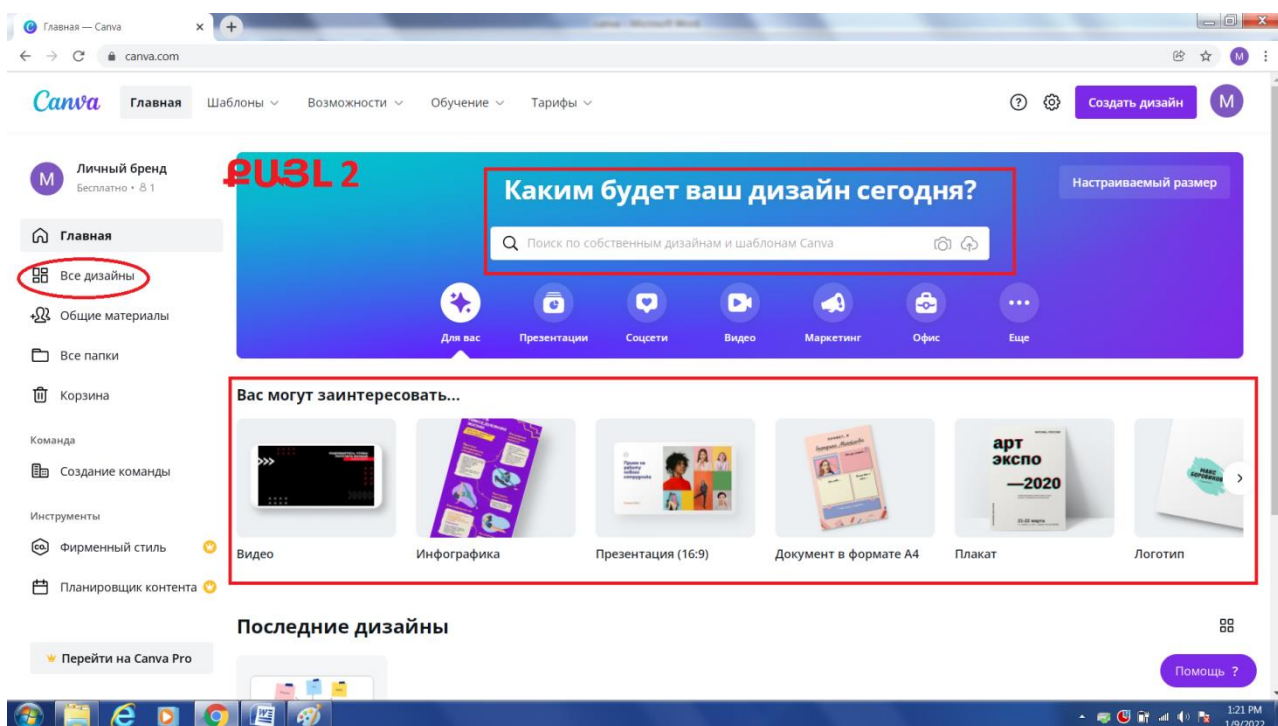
Главная — Canva
canva.com

Canva Главная Шаблоны Возможности Обучение Тарифы
Создать дизайн M

M Личный бренд
Бесплатно • 8 1

ՔԱՅԼ 2

Каким будет ваш дизайн сегодня?
Поиск по собственным дизайнам и шаблонам Canva
Настраиваемый размер

Для вас Презентации Соцсети Видео Маркетинг Офис Еще

Главная
Все дизайны
Общие материалы
Все папки
Корзина
Команда
Создание команды
Инструменты
Фирменный стиль
Планировщик контента

Вас могут заинтересовать...
Видео
Инфографика
Презентация (16:9)
Документ в формате А4
арт экспо —2020
Плакат
Логотип

Последние дизайны

Перейти на Canva Pro
Помощь ?

1:21 PM
1/9/2022